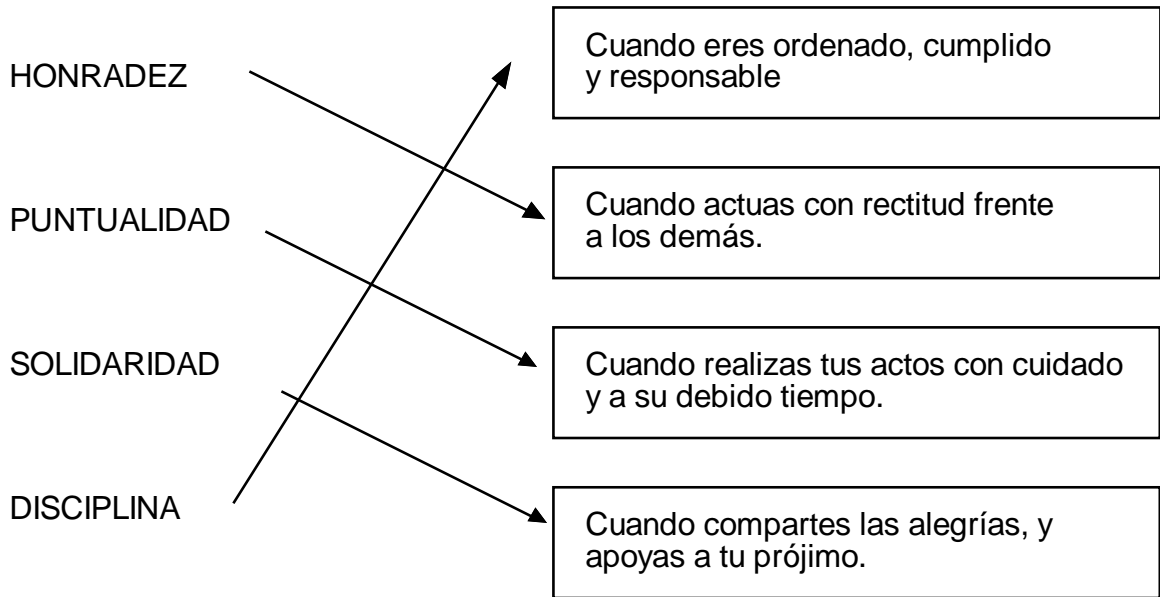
HONRADEZ

PUNTUALIDAD

SOLIDARIDAD

DISCIPLINA

Cuando eres ordenado, cumplido y responsable

Cuando actuas con rectitud frente a los demás.

Cuando realizas tus actos con cuidado y a su debido tiempo.

Cuando compartes las alegrías, y apoyas a tu prójimo.